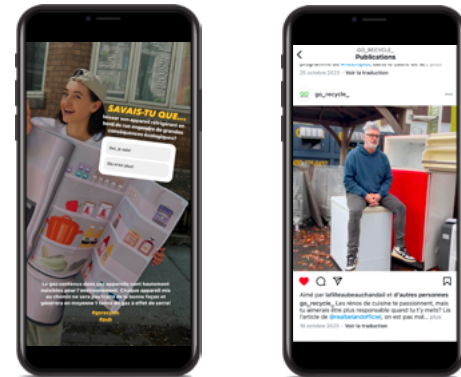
SAVAIS-TU QUE...

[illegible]

Oui, je savais

Non, je ne savais pas

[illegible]

GO_RECYCLE_
Publications

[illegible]
29 octobre 2023 · Voir la traduction

go_recycle_

Aimé par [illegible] et d'autres personnes
go_recycle_ Les rênes de cuisine te passionnent, mais tu aimerais être plus responsable quand tu t'y mets? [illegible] L'article de @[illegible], en est pas mal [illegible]
10 octobre 2023 · Voir la traduction